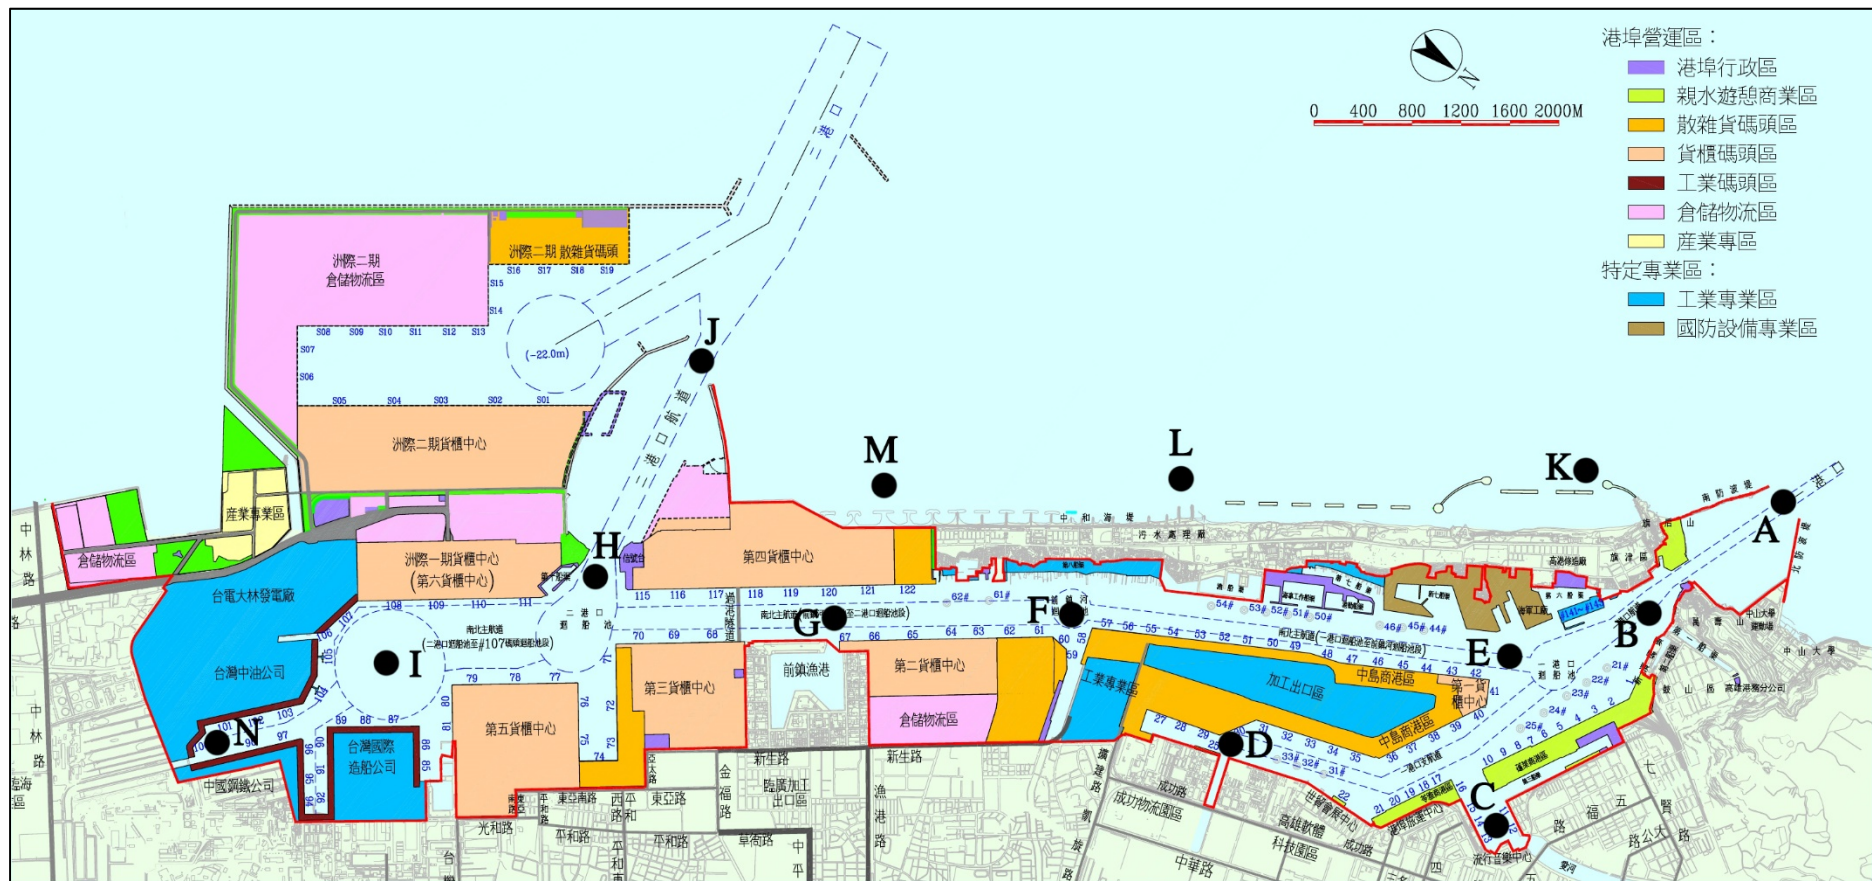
港埠營運區：
港埠行政區
親水遊憩商業區
散雜貨碼頭區
貨櫃碼頭區
工業碼頭區
倉儲物流區
產業專區
特定專業區：
工業專業區
國防設備專業區

0 400 800 1200 1600 2000M

N

洲際二期倉儲物流區
洲際二期 散雜貨碼頭
S16 S17 S18 S19
S15
S14
S08 S09 S10 S11 S12 S13
S07
S06
S05 S04 S03 S02 S01
(-22.0m)
洲際二期貨櫃中心
二港口航道
J
M
L
K
A
港口
中和海堤
污水處理廠
H
第四貨櫃中心
洲際一期貨櫃中心(第六貨櫃中心)
產業專區
倉儲物流區
中林路
台電大林發電廠
台灣中油公司
I
N
中國鋼鐵公司
台灣國際造船公司
第五貨櫃中心
第三貨櫃中心
前鎮漁港
G
第二貨櫃中心
倉儲物流區
F
工業專業區
加工出口區
中島商港區
E
B
C
D
第一貨櫃中心
115 116 117 118 119 120 121 122
108 109 110 111
70 69 68 67 66 65 64 63 62 61 60 59
79 78 77
南北主航道(二港口至#107碼頭迴船池段)
二港口迴船池
過港隧道
新生路
光和路
平和路
東亞路
金福路
草衙路
漁港路
臨廣加工出口區
成功物流園區
高雄軟體科技園區
世貿會展中心
流行音樂中心
中華路
成功路
中山大學
高港修造船
旗津區
一港口迴船池
新生路
中林路
臨海路